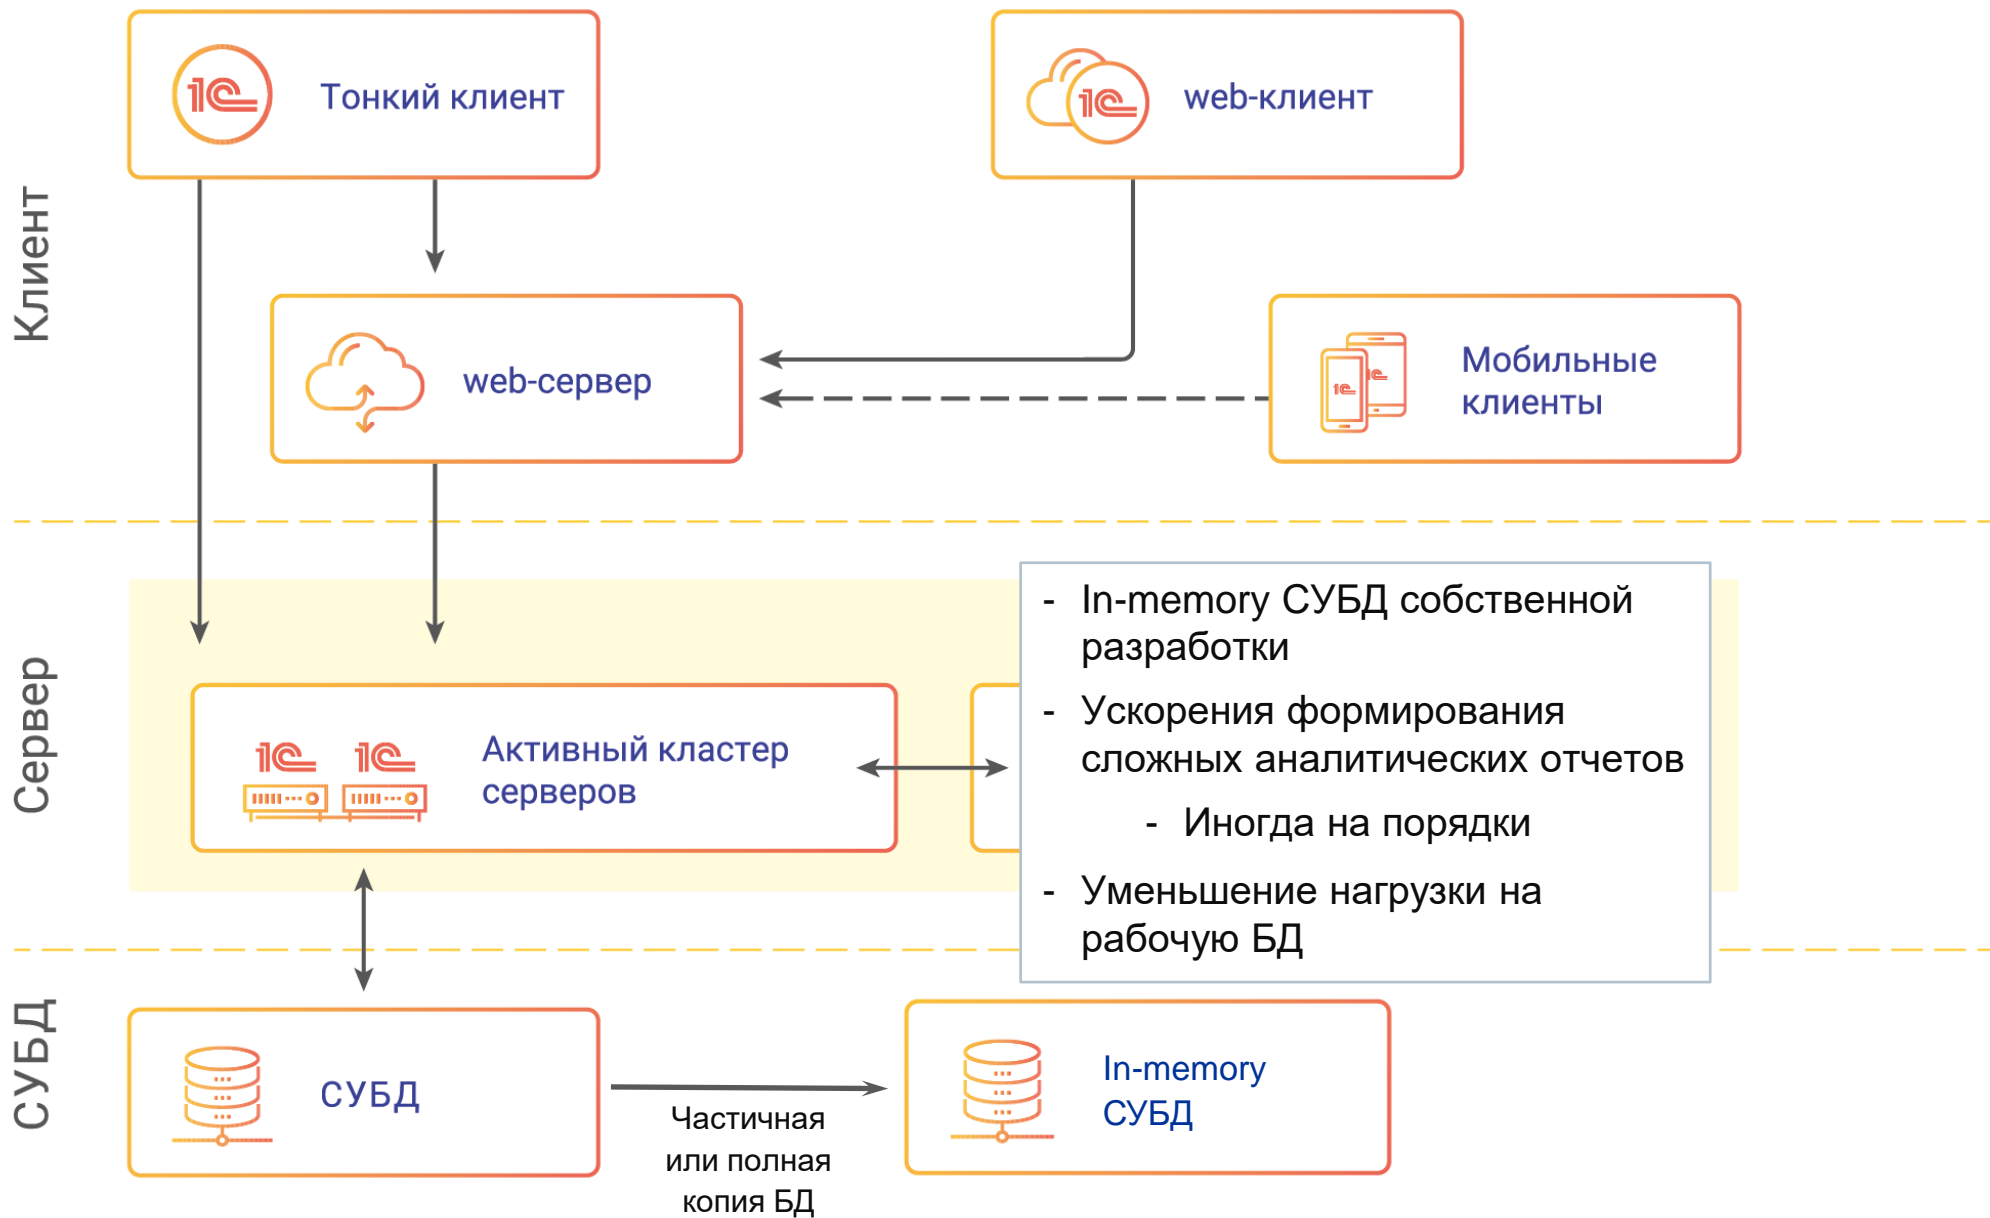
Клиент

Тонкий клиент

web-клиент

web-сервер

Мобильные клиенты

Сервер

Активный кластер серверов

- In-memory СУБД собственной разработки
- Ускорения формирования сложных аналитических отчетов
- Иногда на порядки
- Уменьшение нагрузки на рабочую БД

СУБД

СУБД

Частичная или полная копия БД

In-memory СУБД